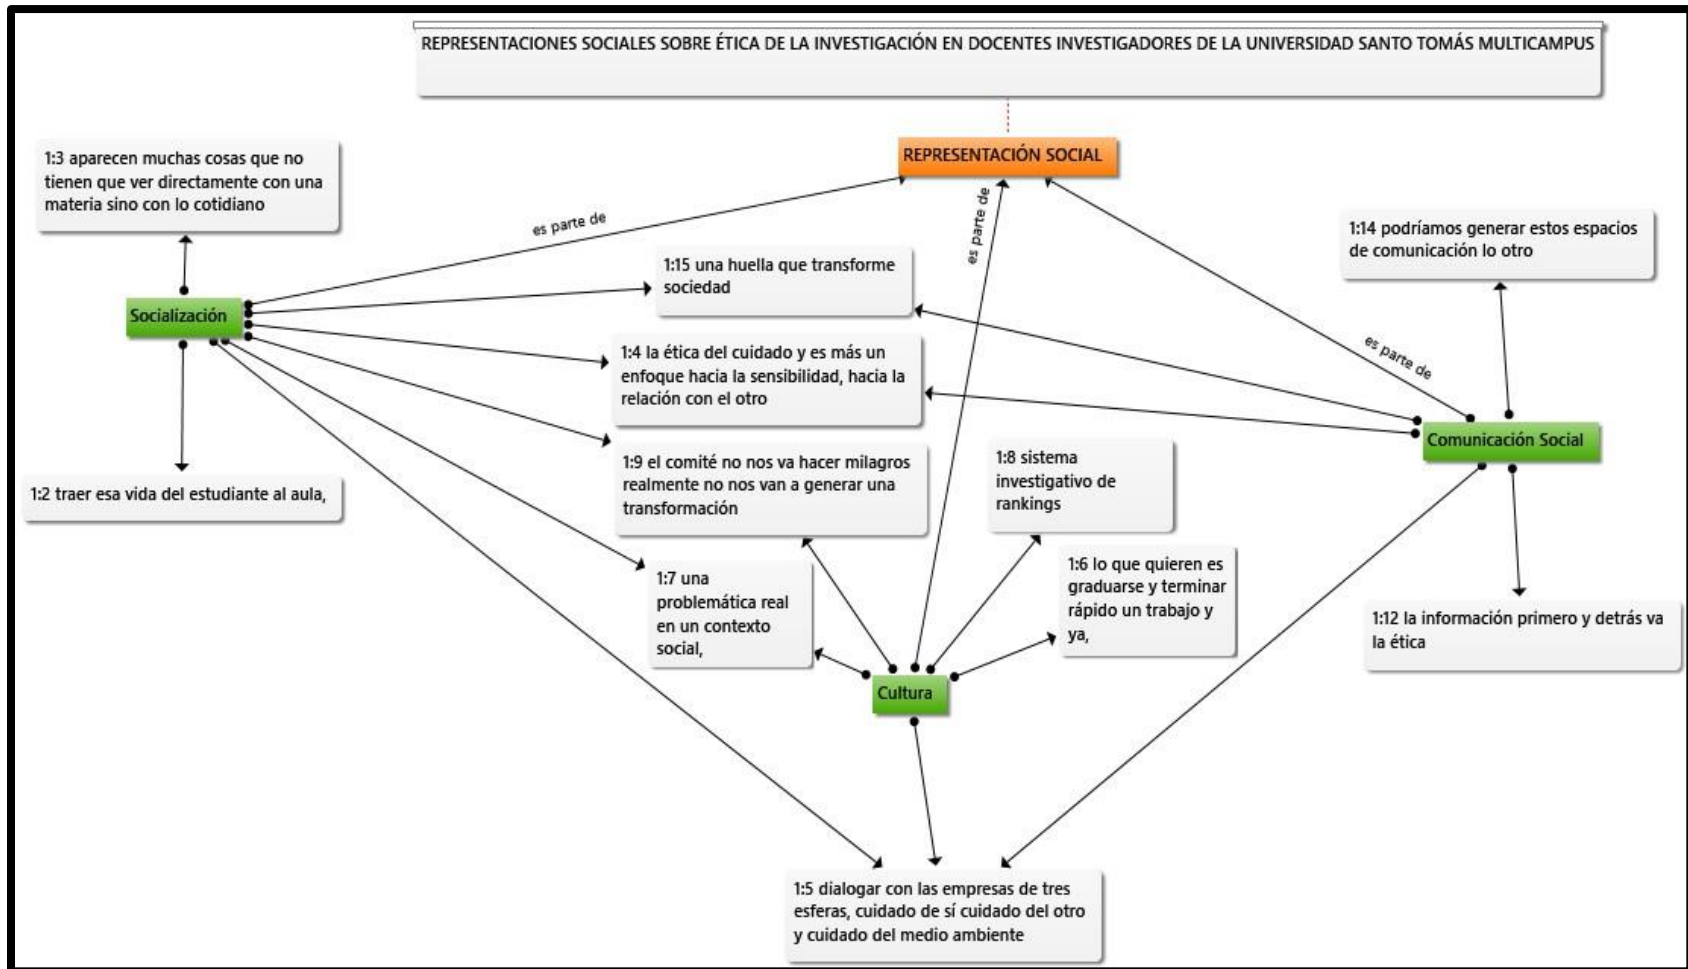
REPRESENTACIONES SOCIALES SOBRE ÉTICA DE LA INVESTIGACIÓN EN DOCENTES INVESTIGADORES DE LA UNIVERSIDAD SANTO TOMÁS MULTICAMPUS

REPRESENTACIÓN SOCIAL

1:3 aparecen muchas cosas que no tienen que ver directamente con una materia sino con lo cotidiano

es parte de

es parte de

es parte de

1:14 podríamos generar estos espacios de comunicación lo otro

1:15 una huella que transforme sociedad

Socialización

1:4 la ética del cuidado y es más un enfoque hacia la sensibilidad, hacia la relación con el otro

Comunicación Social

1:2 traer esa vida del estudiante al aula,

1:9 el comité no nos va hacer milagros realmente no nos van a generar una transformación

1:8 sistema investigativo de rankings

1:6 lo que quieren es graduarse y terminar rápido un trabajo y ya,

1:7 una problemática real en un contexto social,

1:12 la información primero y detrás va la ética

Cultura

1:5 dialogar con las empresas de tres esferas, cuidado de sí cuidado del otro y cuidado del medio ambiente